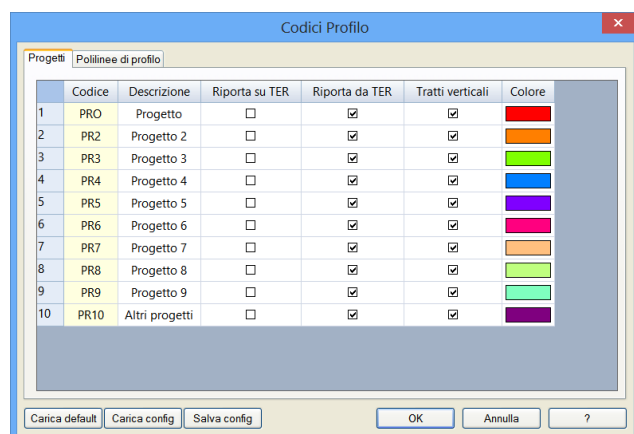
Codici Profilo

Progetti | Polilinee di profilo

| | Codice | Descrizione | Riporta su TER | Riporta da TER | Tratti verticali | Colore |
|---|---|---|---|---|---|---|
| 1 | PRO | Progetto | ☐ | ☑ | ☑ | |
| 2 | PR2 | Progetto 2 | ☐ | ☑ | ☑ | |
| 3 | PR3 | Progetto 3 | ☐ | ☑ | ☑ | |
| 4 | PR4 | Progetto 4 | ☐ | ☑ | ☑ | |
| 5 | PR5 | Progetto 5 | ☐ | ☑ | ☑ | |
| 6 | PR6 | Progetto 6 | ☐ | ☑ | ☑ | |
| 7 | PR7 | Progetto 7 | ☐ | ☑ | ☑ | |
| 8 | PR8 | Progetto 8 | ☐ | ☑ | ☑ | |
| 9 | PR9 | Progetto 9 | ☐ | ☑ | ☑ | |
| 10 | PR10 | Altri progetti | ☐ | ☑ | ☑ | |

Carica default | Carica config | Salva config | OK | Annulla | ?